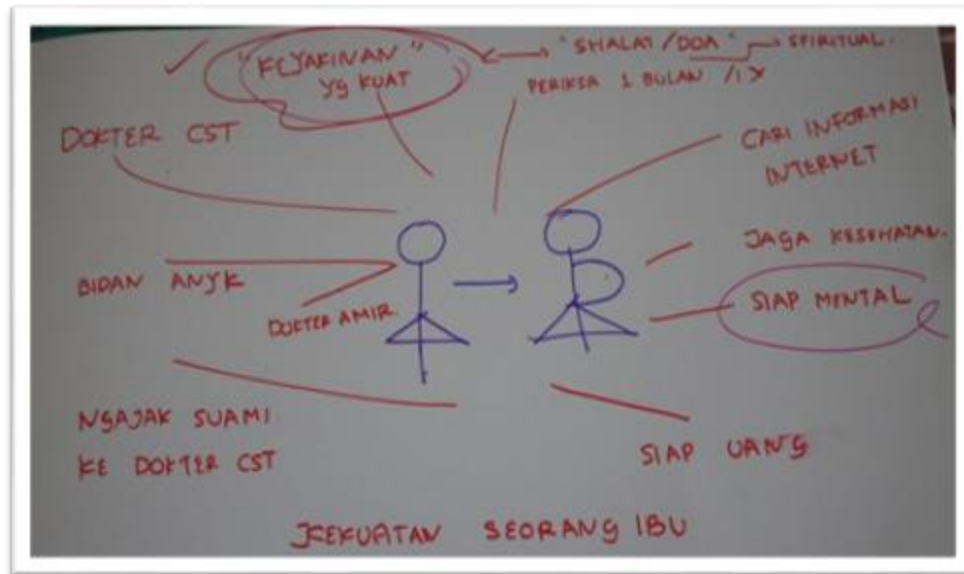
"KEYAKINAN"
YG KUAT

"SHALAT / DOA" SPIRITUAL.

PERIKSA 1 BULAN / 1X

DOKTER CST

CARI INFORMASI INTERNET

JAGA KESEHATAN.

BIDAN ANYK

SIAP MENTAL

DOKTER AMIR

NGAJAK SUAMI
KE DOKTER CST

SIAP UANG

KEKUATAN SEORANG IBU